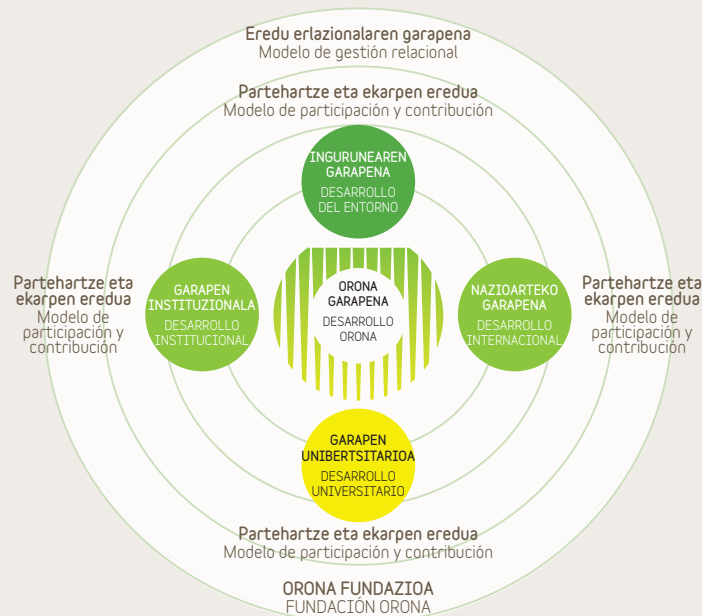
Eredu erlazionalaren garapena
Modelo de gestión relacional

Partehartze eta ekarpen eredua
Modelo de participación y contribución

INGURUNEAREN GARAPENA
DESARROLLO DEL ENTORNO

Partehartze eta ekarpen eredua
Modelo de participación y contribución

GARAPEN INSTITUZIONALA
DESARROLLO INSTITUCIONAL

ORONA GARAPENA
DESARROLLO ORONA

NAZIOARTEKO GARAPENA
DESARROLLO INTERNACIONAL

Partehartze eta ekarpen eredua
Modelo de participación y contribución

GARAPEN UNIBERTSITARIOA
DESARROLLO UNIVERSITARIO

Partehartze eta ekarpen eredua
Modelo de participación y contribución

ORONA FUNDAZIOA
FUNDACIÓN ORONA